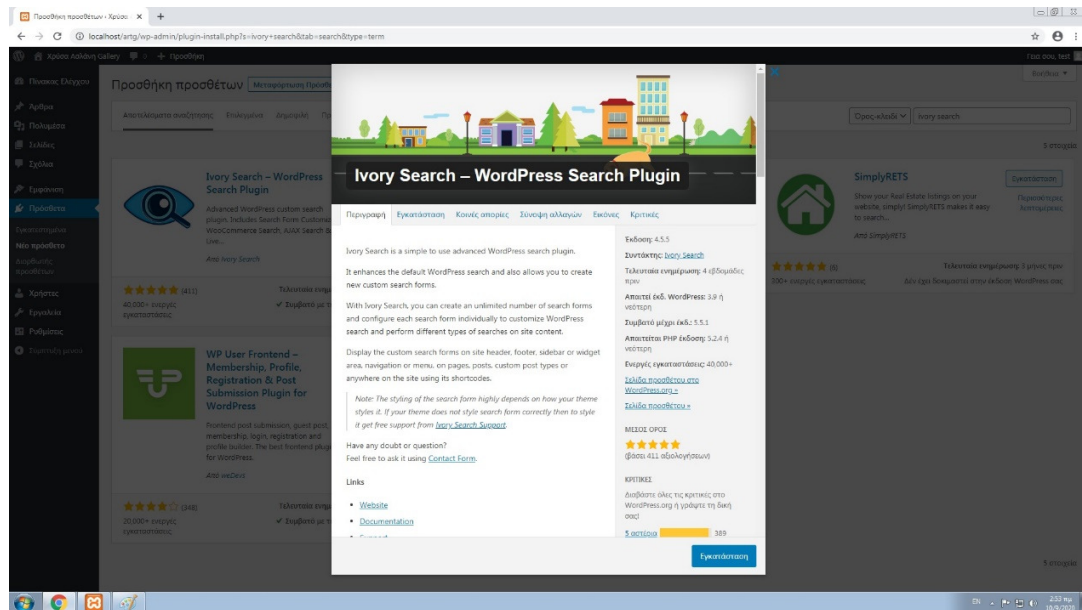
Προσθήκη προσθέτων ‹ Χρύσο ×  +

localhost/artg/wp-admin/plugin-install.php?s=ivory+search&tab=search&type=term

Χρύσο Ασλάνη Gallery  0  + Προσθήκη    Γεια σου, test

Πίνακας Ελέγχου
Άρθρα
Πολυμέσα
Σελίδες
Σχόλια
Εμφάνιση
Πρόσθετα
Εγκατεστημένα
Νέο πρόσθετο
Διορθωτής προσθέτων
Χρήστες
Εργαλεία
Ρυθμίσεις
Σύμπτυξη μενού

Προσθήκη προσθέτων  Μεταφόρτωση Προσθ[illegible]

Βοήθεια

Αποτελέσματα αναζήτησης  Επιλεγμένα  Δημοφιλή  Π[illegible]

Όρος-κλειδί  ivory search

5 στοιχεία

Ivory Search – WordPress Search Plugin
Advanced WordPress custom search plugin. Includes Search Form Customiz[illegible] WooCommerce Search, AJAX Search & Live...
Από Ivory Search
(411)
40,000+ ενεργές εγκαταστάσεις
Τελευταία ενημ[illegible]
✔ Συμβατό με τ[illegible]

WP User Frontend – Membership, Profile, Registration & Post Submission Plugin for WordPress
Frontend post submission, guest post, membership, login, registration and profile builder. The best frontend plugi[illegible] for WordPress.
Από weDevs
(348)
20,000+ ενεργές εγκαταστάσεις
Τελευταία ενημ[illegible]
✔ Συμβατό με τ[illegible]

SimplyRETS
Show your Real Estate listings on your website, simply! SimplyRETS makes it easy to search...
Από SimplyRETS
Εγκατάσταση
Περισσότερες λεπτομέρειες
(6)
300+ ενεργές εγκαταστάσεις
Τελευταία ενημέρωση: 3 μήνες πριν
Δεν έχει δοκιμαστεί στην έκδοση WordPress σας

Ivory Search – WordPress Search Plugin

Περιγραφή  Εγκατάσταση  Κοινές απορίες  Σύνοψη αλλαγών  Εικόνες  Κριτικές

Ivory Search is a simple to use advanced WordPress search plugin.

It enhances the default WordPress search and also allows you to create new custom search forms.

With Ivory Search, you can create an unlimited number of search forms and configure each search form individually to customize WordPress search and perform different types of searches on site content.

Display the custom search forms on site header, footer, sidebar or widget area, navigation or menu, on pages, posts, custom post types or anywhere on the site using its shortcodes.

Note: The styling of the search form highly depends on how your theme styles it. If your theme does not style search form correctly then to style it get free support from Ivory Search Support.

Have any doubt or question?
Feel free to ask it using Contact Form.

Links

• Website
• Documentation
• Support

Έκδοση: 4.5.5
Συντάκτης: Ivory Search
Τελευταία ενημέρωση: 4 εβδομάδες πριν
Απαιτεί έκδ. WordPress: 3.9 ή νεότερη
Συμβατό μέχρι έκδ.: 5.5.1
Απαιτείται PHP έκδοση: 5.2.4 ή νεότερη
Ενεργές εγκαταστάσεις: 40,000+
Σελίδα προσθέτου στο WordPress.org »
Σελίδα προσθέτου »

ΜΕΣΟΣ ΟΡΟΣ
(βάσει 411 αξιολογήσεων)

ΚΡΙΤΙΚΕΣ
Διαβάστε όλες τις κριτικές στο WordPress.org ή γράψτε τη δική σας!
5 αστέρια  389

Εγκατάσταση

5 στοιχεία

EN  2:53 πμ 10/9/2020